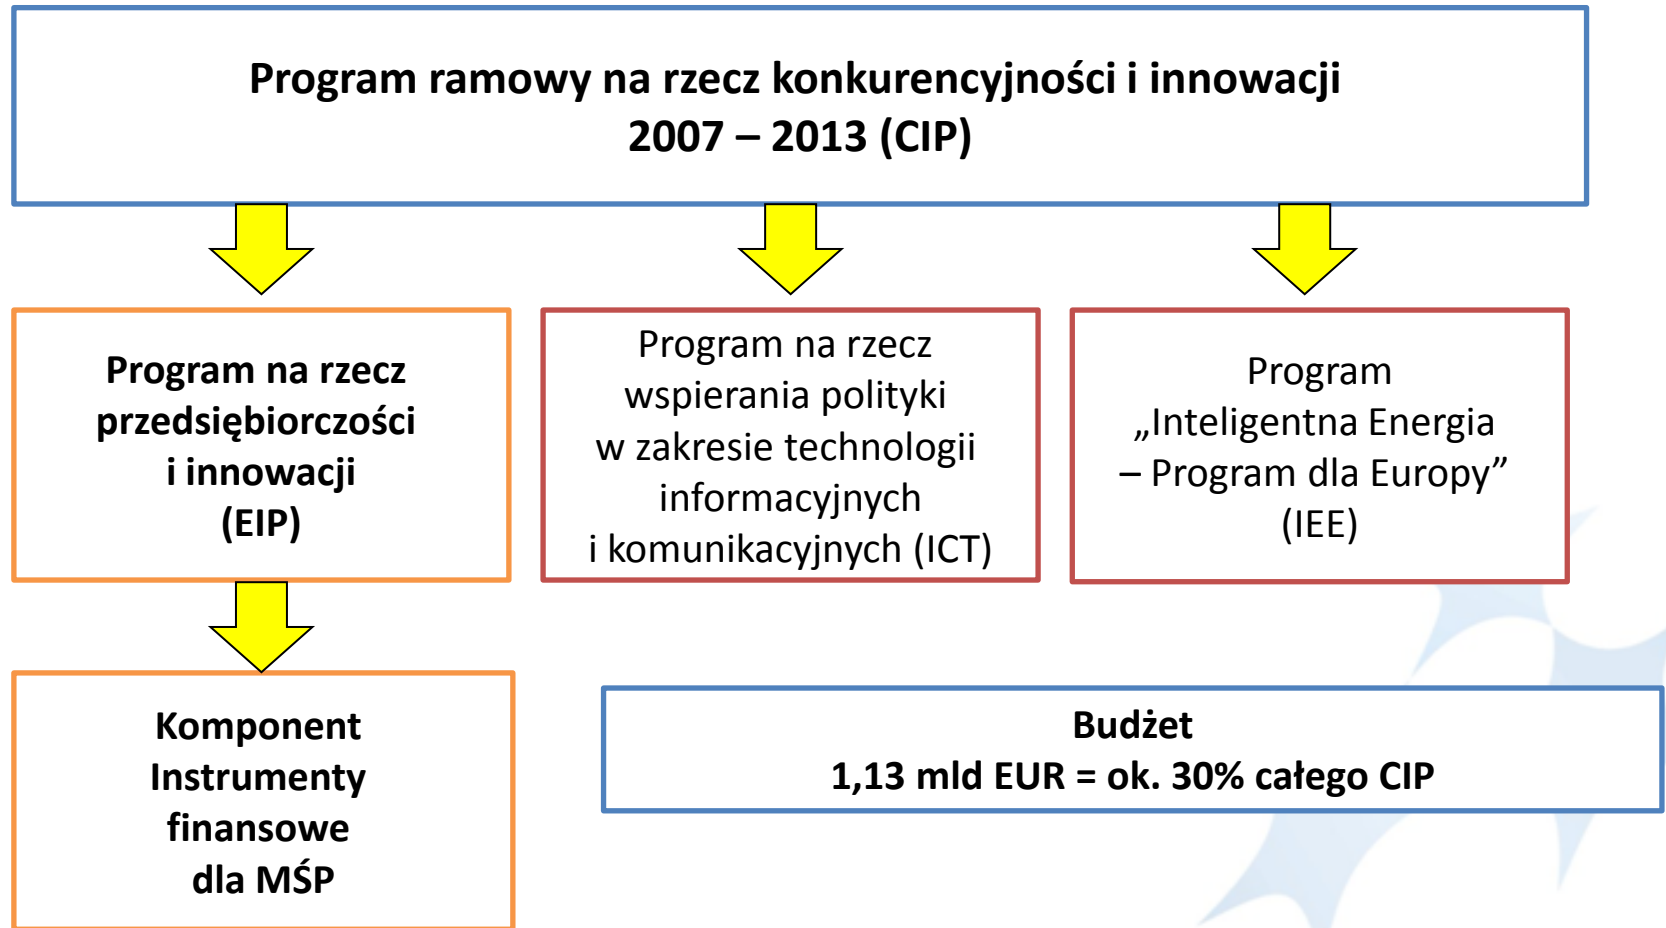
Program ramowy na rzecz konkurencyjności i innowacji
2007 – 2013 (CIP)

Program na rzecz przedsiębiorczości i innowacji (EIP)

Program na rzecz wspierania polityki w zakresie technologii informacyjnych i komunikacyjnych (ICT)

Program „Inteligentna Energia – Program dla Europy” (IEE)

Komponent Instrumenty finansowe dla MŚP

Budżet
1,13 mld EUR = ok. 30% całego CIP